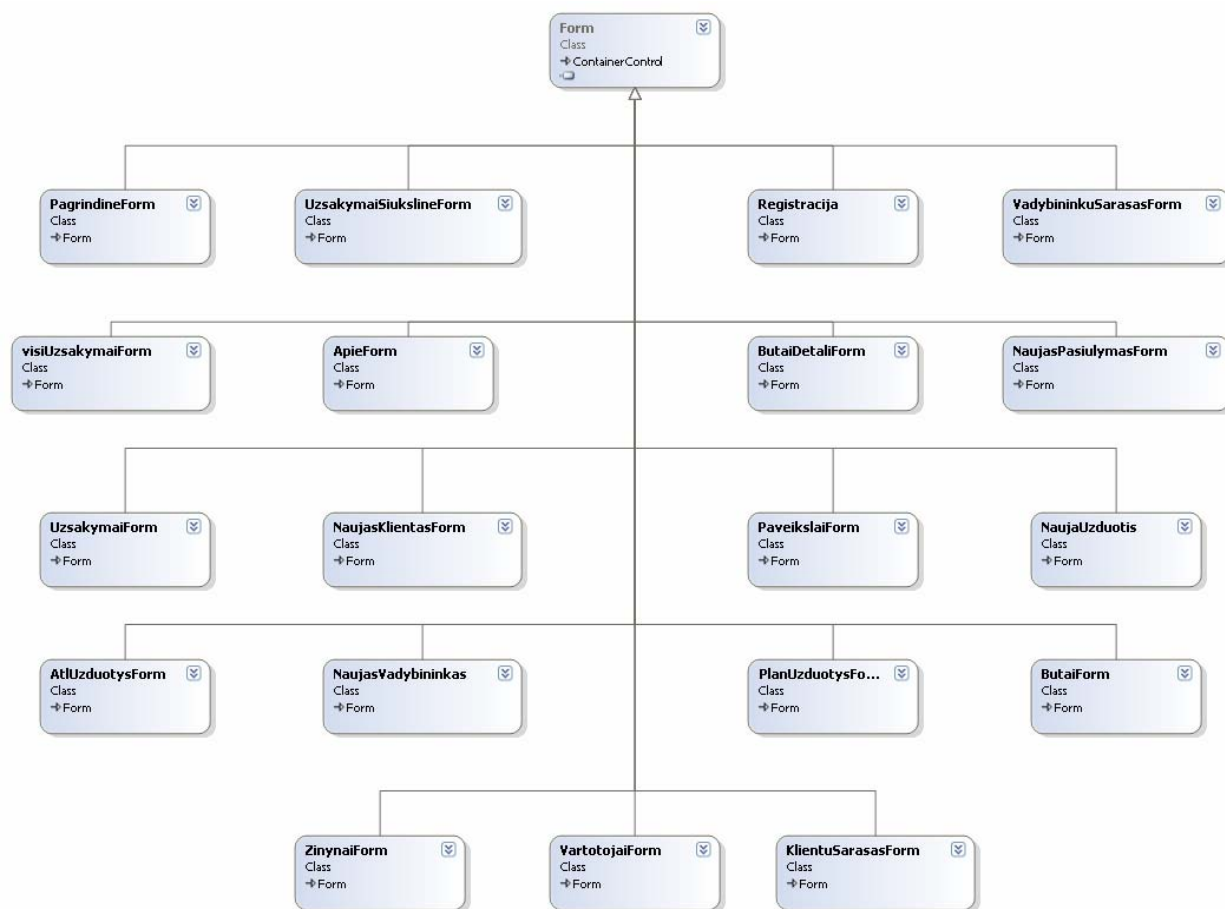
Form
Class
ContainerControl

PagrindineForm
Class
Form

UzsakymaiSiukslineForm
Class
Form

Registracija
Class
Form

VadybininkuSarasasForm
Class
Form

visiUzsakymaiForm
Class
Form

ApieForm
Class
Form

ButaiDetaliForm
Class
Form

NaujasPasiulymasForm
Class
Form

UzsakymaiForm
Class
Form

NaujasKlientasForm
Class
Form

PaveikslaiForm
Class
Form

NaujaUzduotis
Class
Form

AtlUzduotysForm
Class
Form

NaujasVadybininkas
Class
Form

PlanUzduotysFo...
Class
Form

ButaiForm
Class
Form

ZinynaiForm
Class
Form

VartotojaiForm
Class
Form

KlientuSarasasForm
Class
Form